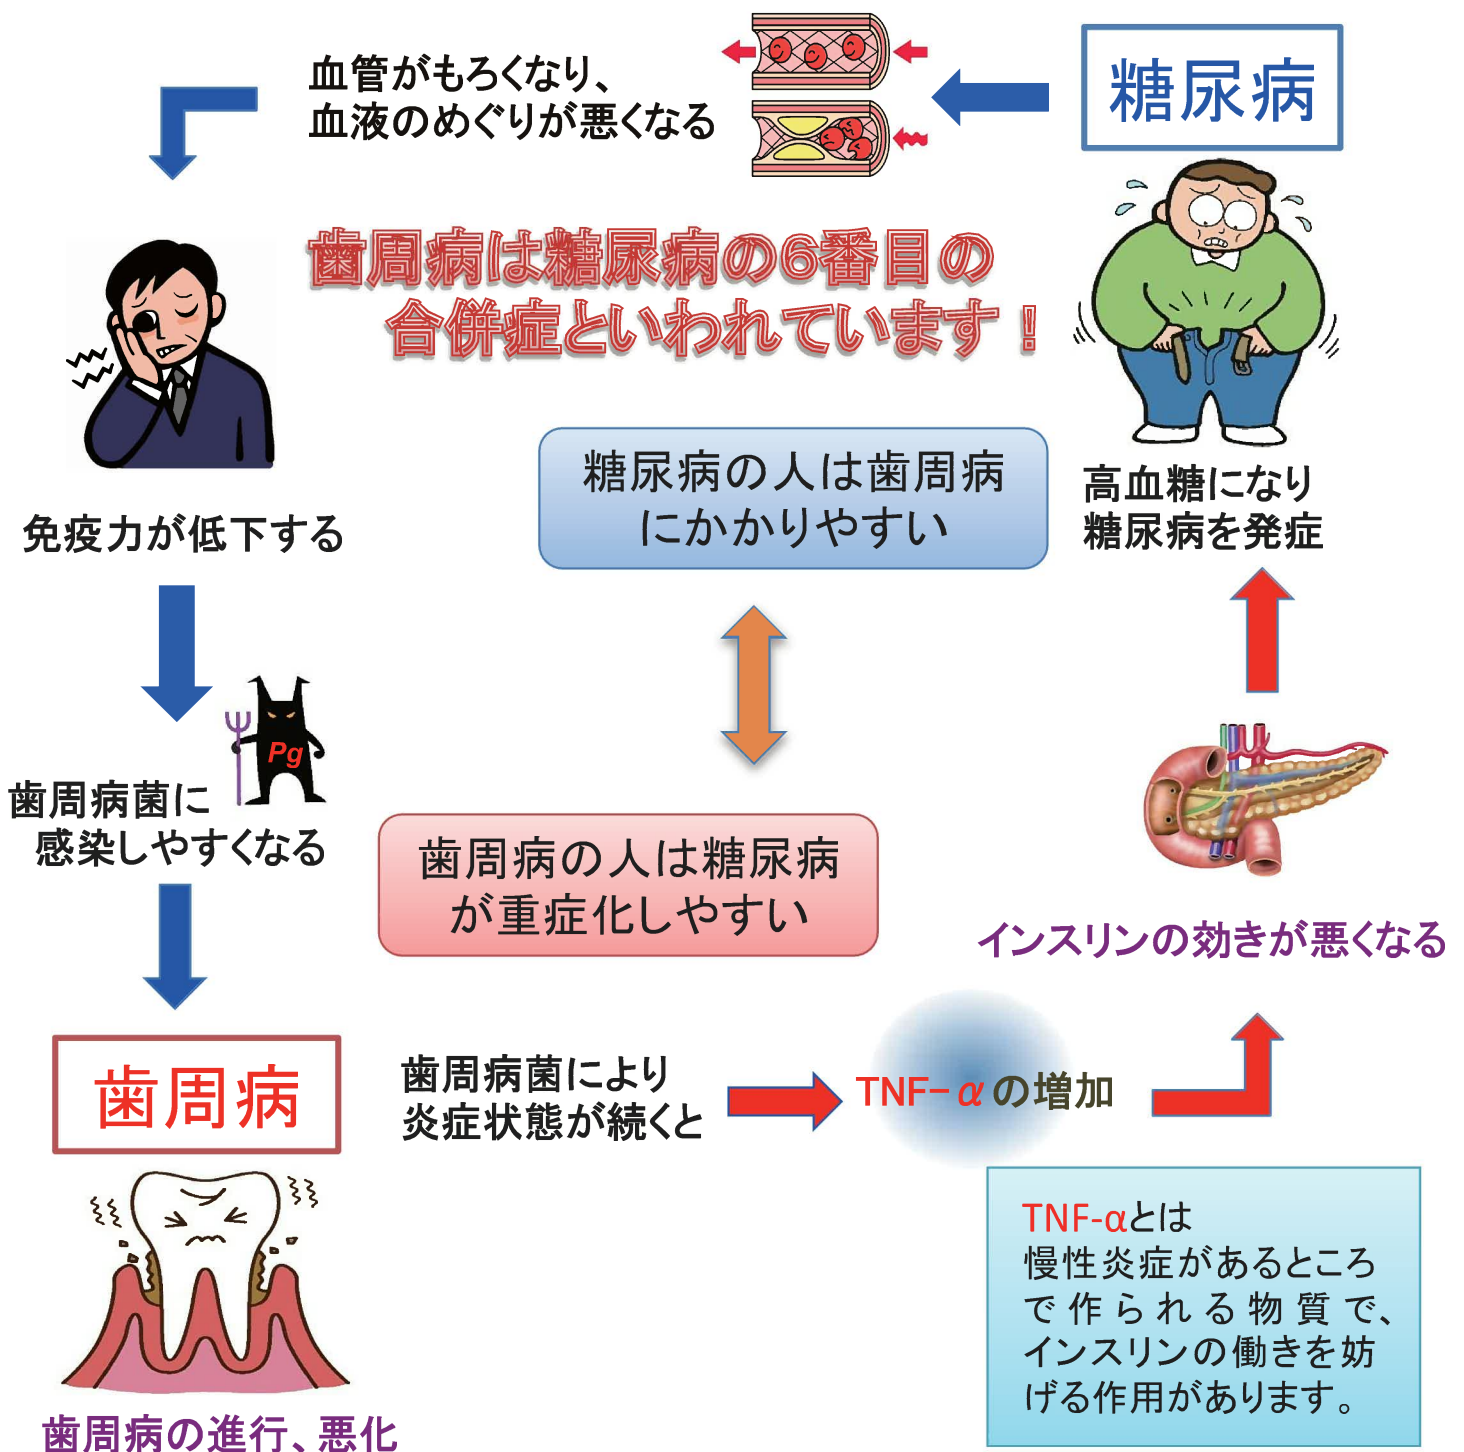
血管がもろくなり、
血液のめぐりが悪くなる

糖尿病

歯周病は糖尿病の6番目の
合併症といわれています！

糖尿病の人は歯周病
にかかりやすい

高血糖になり
糖尿病を発症

免疫力が低下する

Pg

歯周病菌に
感染しやすくなる

歯周病の人は糖尿病
が重症化しやすい

インスリンの効きが悪くなる

歯周病

歯周病菌により
炎症状態が続くと

TNF−$\alpha$の増加

TNF-αとは
慢性炎症があるところで作られる物質で、インスリンの働きを妨げる作用があります。

歯周病の進行、悪化